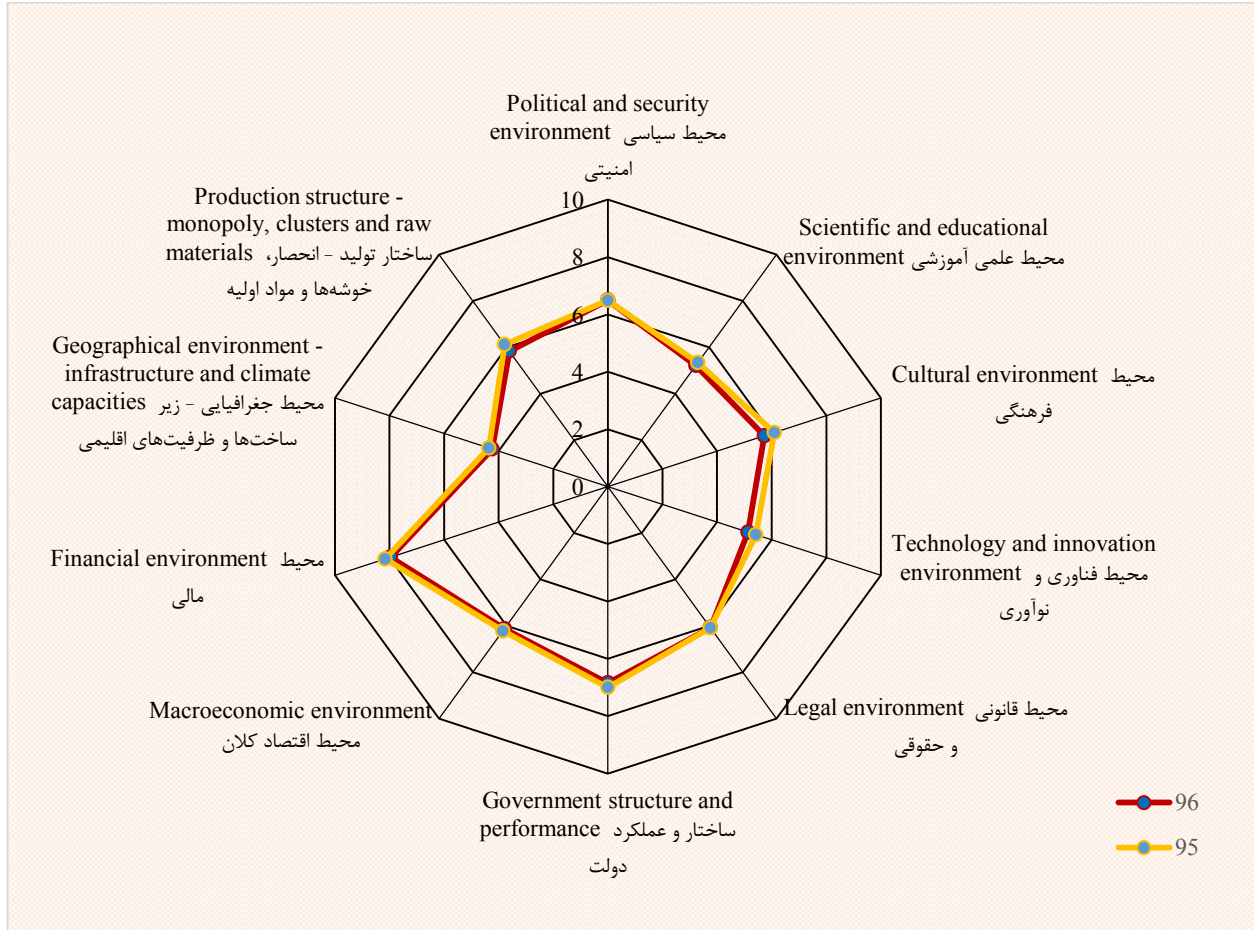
Political and security environment محیط سیاسی امنیتی

Scientific and educational environment محیط علمی آموزشی

Cultural environment محیط فرهنگی

Technology and innovation environment محیط فناوری و نوآوری

Legal environment محیط قانونی و حقوقی

Government structure and performance ساختار و عملکرد دولت

Macroeconomic environment محیط اقتصاد کلان

Financial environment محیط مالی

Geographical environment - infrastructure and climate capacities محیط جغرافیایی - زیر ساخت‌ها و ظرفیت‌های اقلیمی

Production structure - monopoly, clusters and raw materials ساختار تولید - انحصار، خوشه‌ها و مواد اولیه

10
8
6
4
2
0

96
95